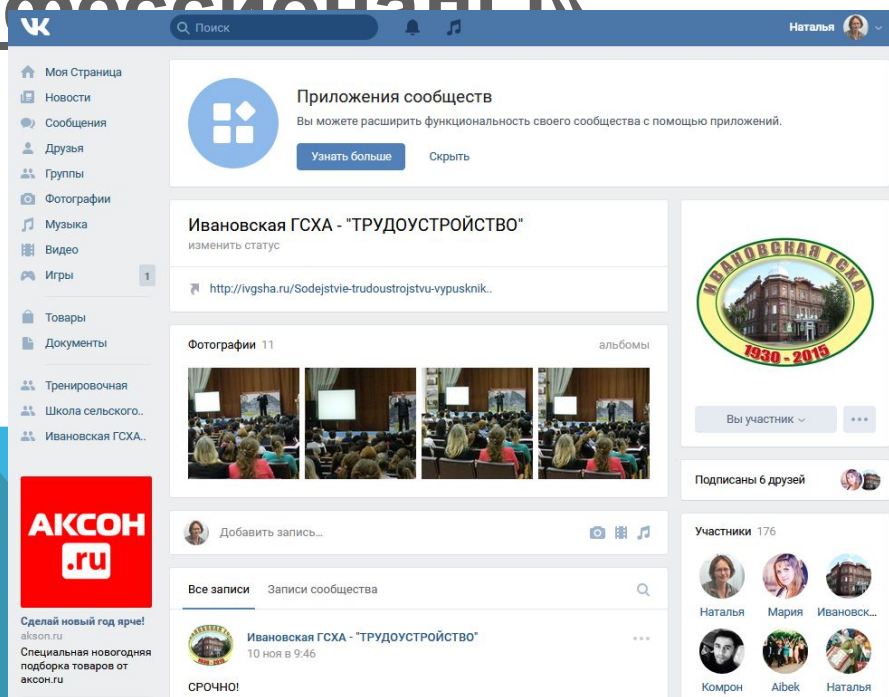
Поиск

Наталья

Моя Страница
Новости
Сообщения
Друзья
Группы
Фотографии
Музыка
Видео
Игры 1
Товары
Документы
Тренировочная
Школа сельского..
Ивановская ГСХА..

АКСОН .ru

Сделай новый год ярче!
akson.ru
Специальная новогодняя подборка товаров от аксон.ru

Приложения сообществ
Вы можете расширить функциональность своего сообщества с помощью приложений.
Узнать больше Скрыть

Ивановская ГСХА - "ТРУДОУСТРОЙСТВО"
изменить статус

http://ivgsha.ru/Sodejstvie-trudoustrojstvu-vypusknik..

Фотографии 11 альбомы

Добавить запись...

Все записи Записи сообщества

Ивановская ГСХА - "ТРУДОУСТРОЙСТВО"
10 ноя в 9:46

СРОЧНО!

ИВАНОВСКАЯ ГСХА
1930 - 2015

Вы участник

Подписаны 6 друзей

Участники 176

Наталья Мария Ивановск...
Комрон Aibek Наталья